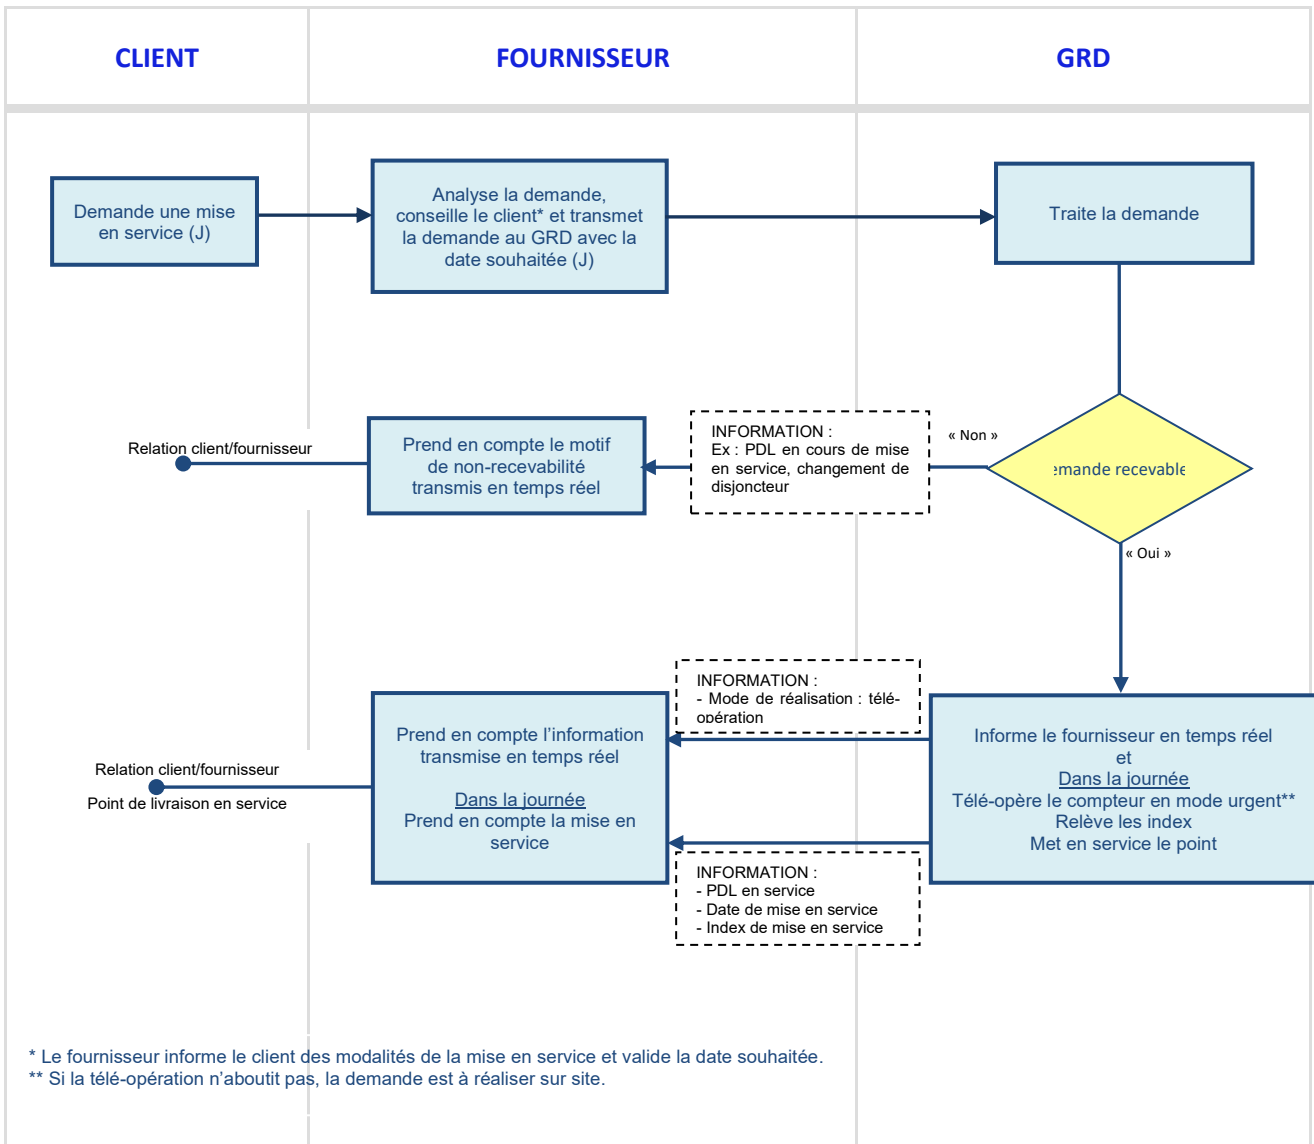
CLIENT

FOURNISSEUR

GRD

Demande une mise en service (J)

Analyse la demande, conseille le client* et transmet la demande au GRD avec la date souhaitée (J)

Traite la demande

Relation client/fournisseur

Prend en compte le motif de non-recevabilité transmis en temps réel

INFORMATION :
Ex : PDL en cours de mise en service, changement de disjoncteur

« Non »

emande recevable

« Oui »

INFORMATION :
- Mode de réalisation : télé-opération

Relation client/fournisseur

Point de livraison en service

Prend en compte l'information transmise en temps réel

Dans la journée
Prend en compte la mise en service

Informe le fournisseur en temps réel
et
Dans la journée
Télé-opère le compteur en mode urgent**
Relève les index
Met en service le point

INFORMATION :
- PDL en service
- Date de mise en service
- Index de mise en service

* Le fournisseur informe le client des modalités de la mise en service et valide la date souhaitée.
** Si la télé-opération n'aboutit pas, la demande est à réaliser sur site.